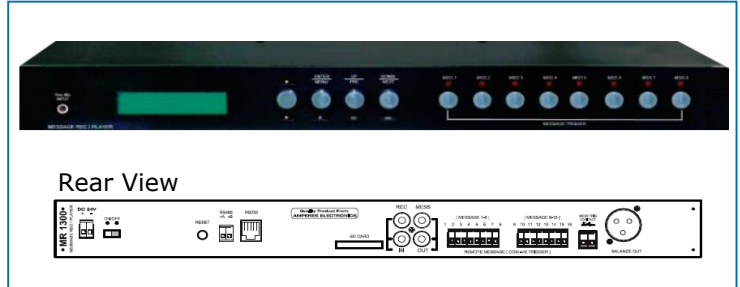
Fire Alarm INPUT
ENTER MENU
UP PRE
DOWN NEXT
MSG 1 MSG 2 MSG 3 MSG 4 MSG 5 MSG 6 MSG 7 MSG 8
MESSAGE REC / PLAYER
MESSAGE TRIGGER

Rear View

MR 1300
DC 24V
ON/OFF
RESET
RS485
RS232
Quality Product From AMPERES ELECTRONICS
SD CARD
REC
MESIS
IN
OUT
( MESSAGE 1~8 )
1 2 3 4 5 6 7 8
( MESSAGE 9~16 )
9 10 11 12 13 14 15 16
REMOTE MESSAGE ( CONTACT TRIGGER )
BALANCE OUT